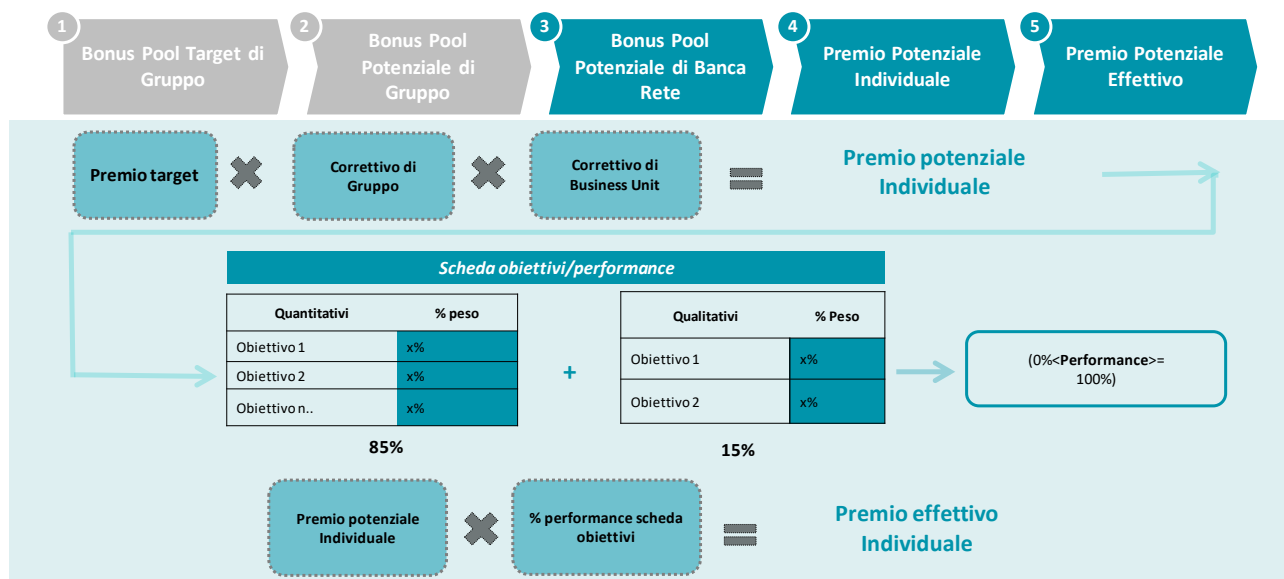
1 Bonus Pool Target di Gruppo

2 Bonus Pool Potenziale di Gruppo

3 Bonus Pool Potenziale di Banca Rete

4 Premio Potenziale Individuale

5 Premio Potenziale Effettivo

Premio target

Correttivo di Gruppo

Correttivo di Business Unit

Premio potenziale Individuale

Scheda obiettivi/performance

| Quantitativi | % peso |
|---|---|
| Obiettivo 1 | x% |
| Obiettivo 2 | x% |
| Obiettivo n.. | x% |

85%

+

| Qualitativi | % Peso |
|---|---|
| Obiettivo 1 | x% |
| Obiettivo 2 | x% |

15%

(0%<Performance>= 100%)

Premio potenziale Individuale

% performance scheda obiettivi

Premio effettivo Individuale